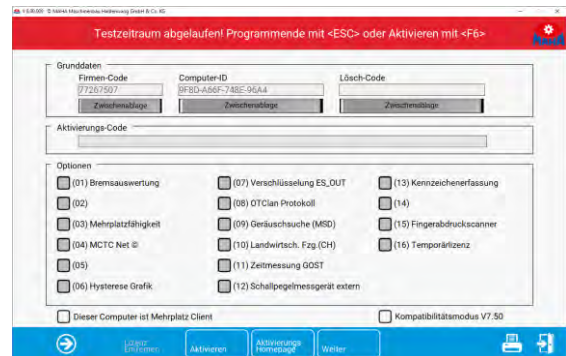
V 5.30.001 · © MAHA Maschinenbau Haldenwang GmbH & Co. KG

Testzeitraum abgelaufen! Programmende mit <ESC> oder Aktivieren mit <F6>

Grunddaten

Firmen-Code
77267507
Zwischenablage

Computer-ID
9F8D-A86F-748E-96A4
Zwischenablage

Lösch-Code
Zwischenablage

Aktivierungs-Code

Optionen

(01) Bremsauswertung
(02)
(03) Mehrplatzfähigkeit
(04) MCTC Net ©
(05)
(06) Hysterese Grafik

(07) Verschlüsselung ES_OUT
(08) OTCian Protokoll
(09) Geräuschsuche (MSD)
(10) Landwirtsch. Fzg.(CH)
(11) Zeitmessung GOST
(12) Schallpegelmessgerät extern

(13) Kennzeichenerfassung
(14)
(15) Fingerabdruckscanner
(16) Temporärlizenz

Dieser Computer ist Mehrplatz Client

Kompatibilitätsmodus V7.50

Lizenz Entfernen
Aktivieren
Aktivierungs Homepage
Weiter